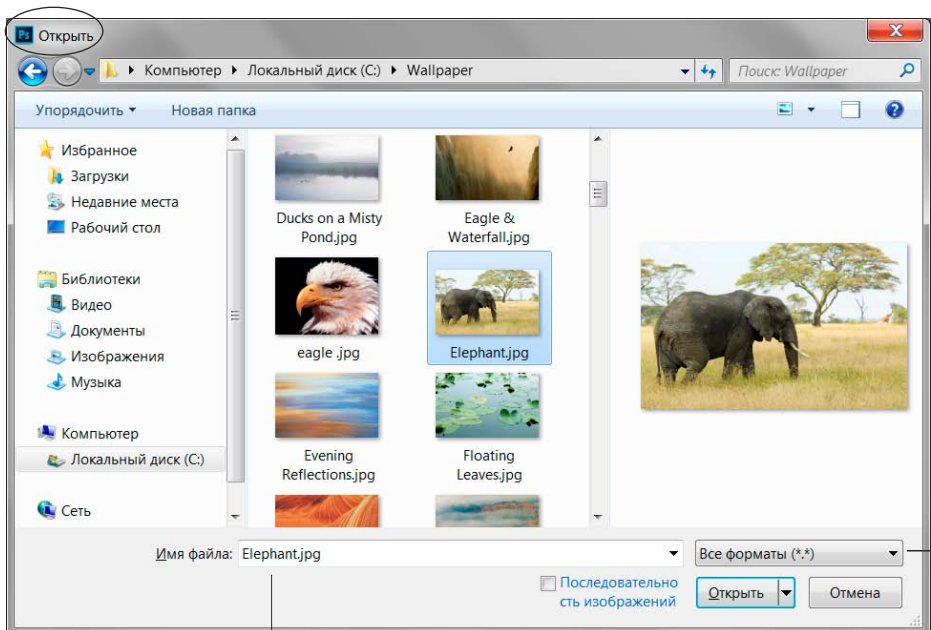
Ps Открыть

Компьютер ▸ Локальный диск (C:) ▸ Wallpaper

Поиск: Wallpaper

Упорядочить ▾ Новая папка

Избранное
Загрузки
Недавние места
Рабочий стол

Библиотеки
Видео
Документы
Изображения
Музыка

Компьютер
Локальный диск (C:)

Сеть

Ducks on a Misty Pond.jpg

Eagle & Waterfall.jpg

eagle .jpg

Elephant.jpg

Evening Reflections.jpg

Floating Leaves.jpg

Имя файла: Elephant.jpg

Все форматы (*.*)

Последовательность изображений

Открыть

Отмена